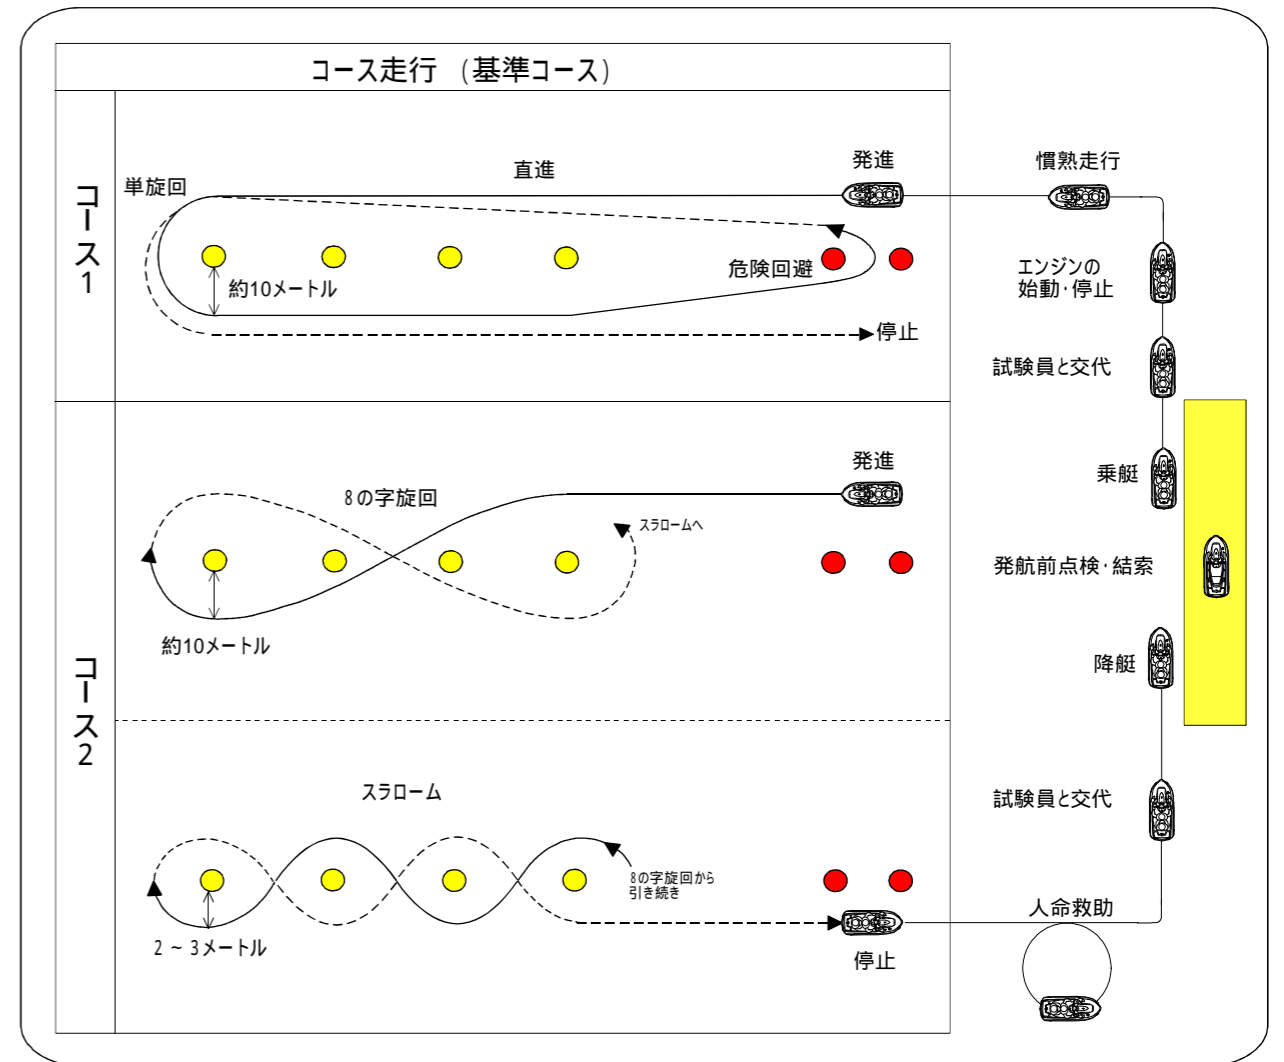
コース走行 （基準コース）

コース1

単旋回

直進

発進

慣熟走行

危険回避

約10メートル

停止

エンジンの始動・停止

試験員と交代

コース2

発進

8の字旋回

スラロームへ

乗艇

発航前点検・結索

約10メートル

降艇

スラローム

試験員と交代

8の字旋回から引き続き

2 ~ 3メートル

人命救助

停止